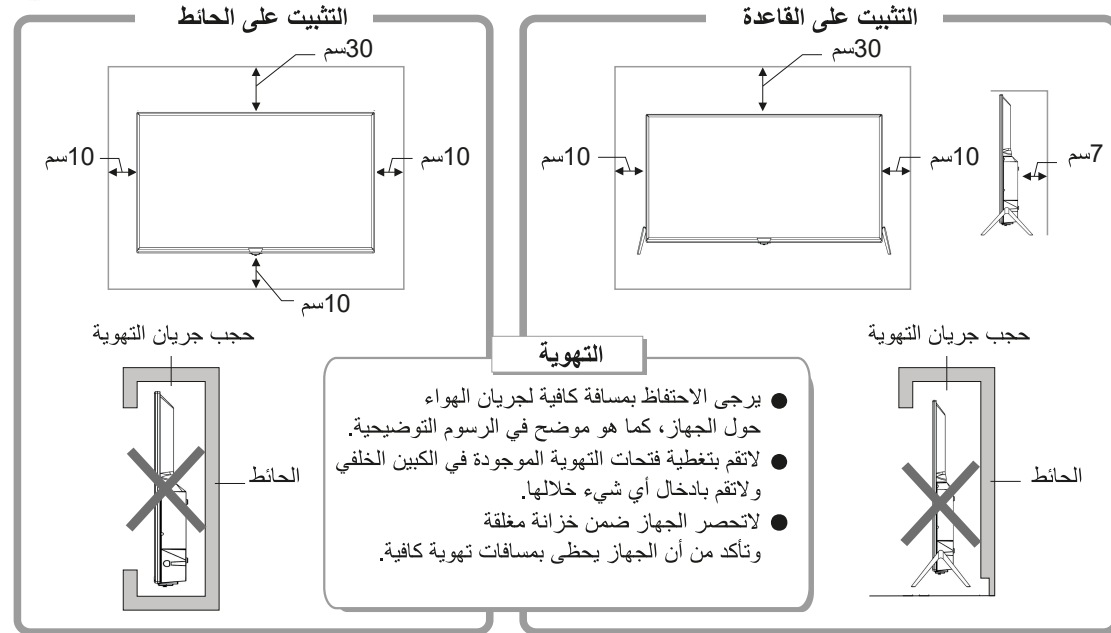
التثبيت على القاعدة

30سم

10سم

10سم

7سم

حجب جريان التهوية

الحائط

التثبيت على الحائط

30سم

10سم

10سم

10سم

حجب جريان التهوية

الحائط

التهوية

● يرجى الاحتفاظ بمسافة كافية لجريان الهواء حول الجهاز، كما هو موضح في الرسوم التوضيحية.

● لاتقم بتغطية فتحات التهوية الموجودة في الكبين الخلفي ولاتقم بادخال أي شيء خلالها.

● لاتحصر الجهاز ضمن خزانة مغلقة وتأكد من أن الجهاز يحظى بمسافات تهوية كافية.